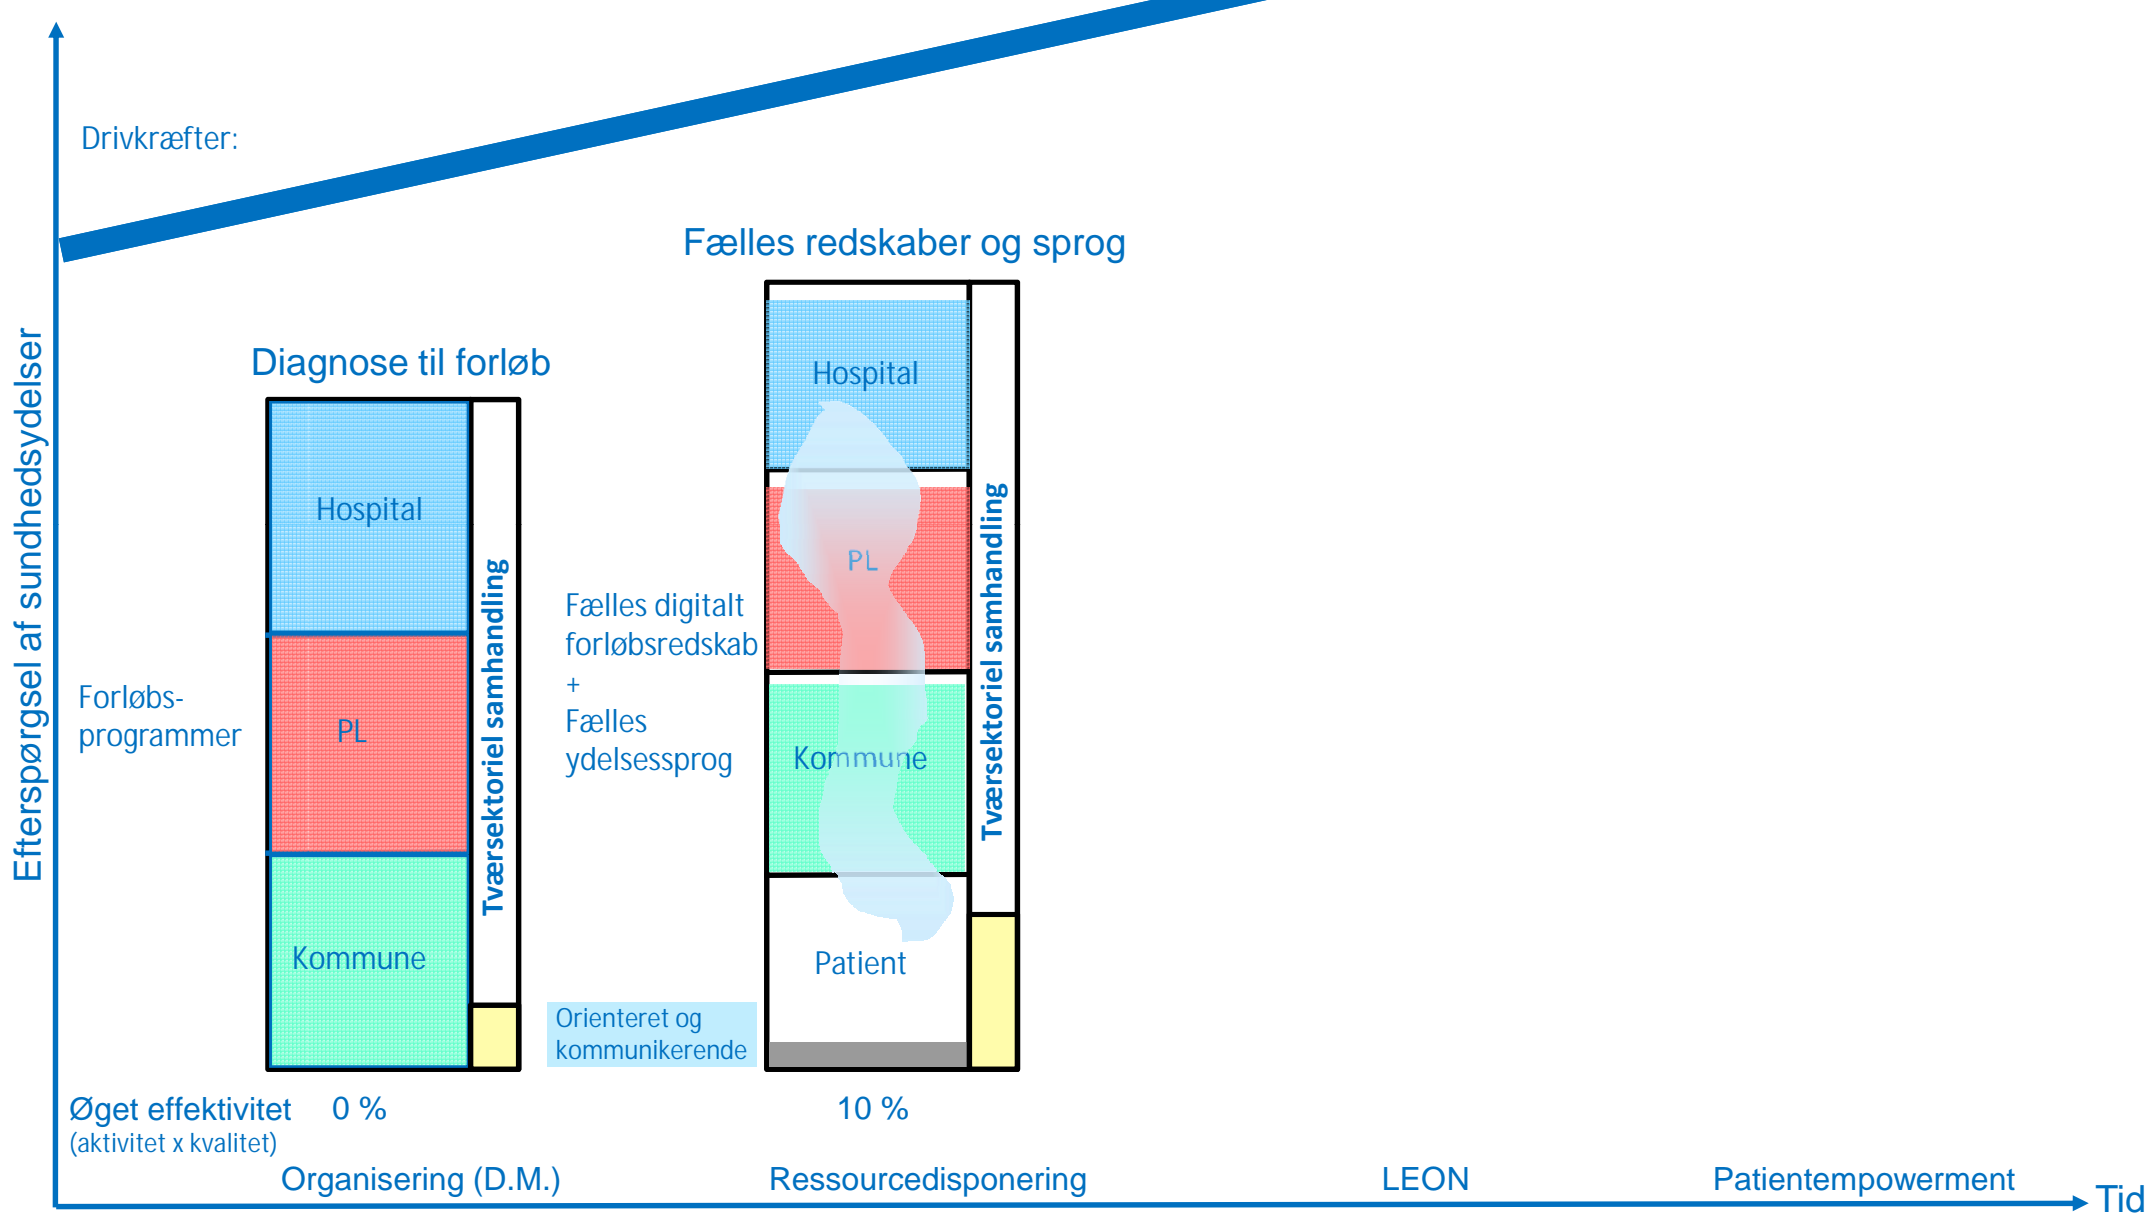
Efterspørgsel af sundhedsydelser

Drivkræfter:

Fælles redskaber og sprog

Diagnose til forløb

Hospital

PL

Kommune

Tværsektoriel samhandling

Forløbs-programmer

Fælles digitalt forløbsredskab
+
Fælles ydelsessprog

Hospital

PL

Kommune

Patient

Tværsektoriel samhandling

Orienteret og kommunikerende

Øget effektivitet
(aktivitet x kvalitet)

0 %

10 %

Organisering (D.M.)

Ressourcedisponering

LEON

Patientempowerment

Tid